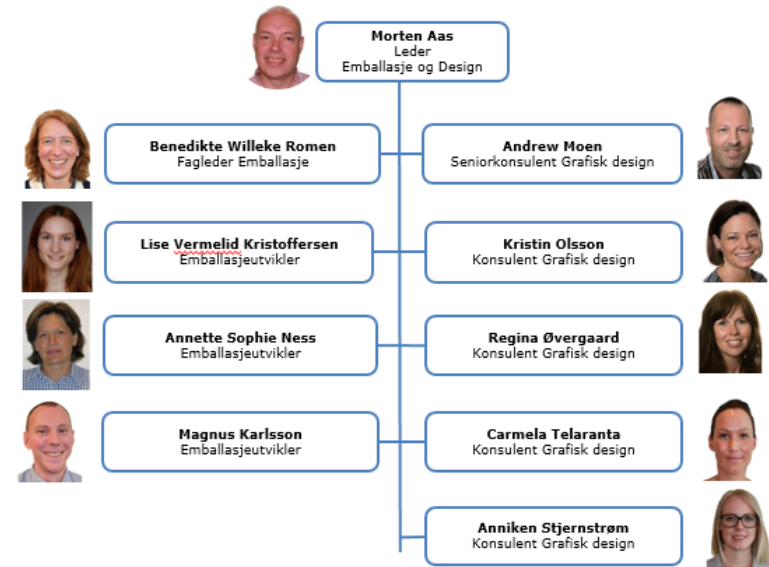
Morten Aas
Leder
Emballasje og Design

Benedikte Willeke Romen
Fagleder Emballasje

Andrew Moen
Seniorkonsulent Grafisk design

Lise Vermelid Kristoffersen
Emballasjeutvikler

Kristin Olsson
Konsulent Grafisk design

Annette Sophie Ness
Emballasjeutvikler

Regina Øvergaard
Konsulent Grafisk design

Magnus Karlsson
Emballasjeutvikler

Carmela Telaranta
Konsulent Grafisk design

Anniken Stjernstrøm
Konsulent Grafisk design